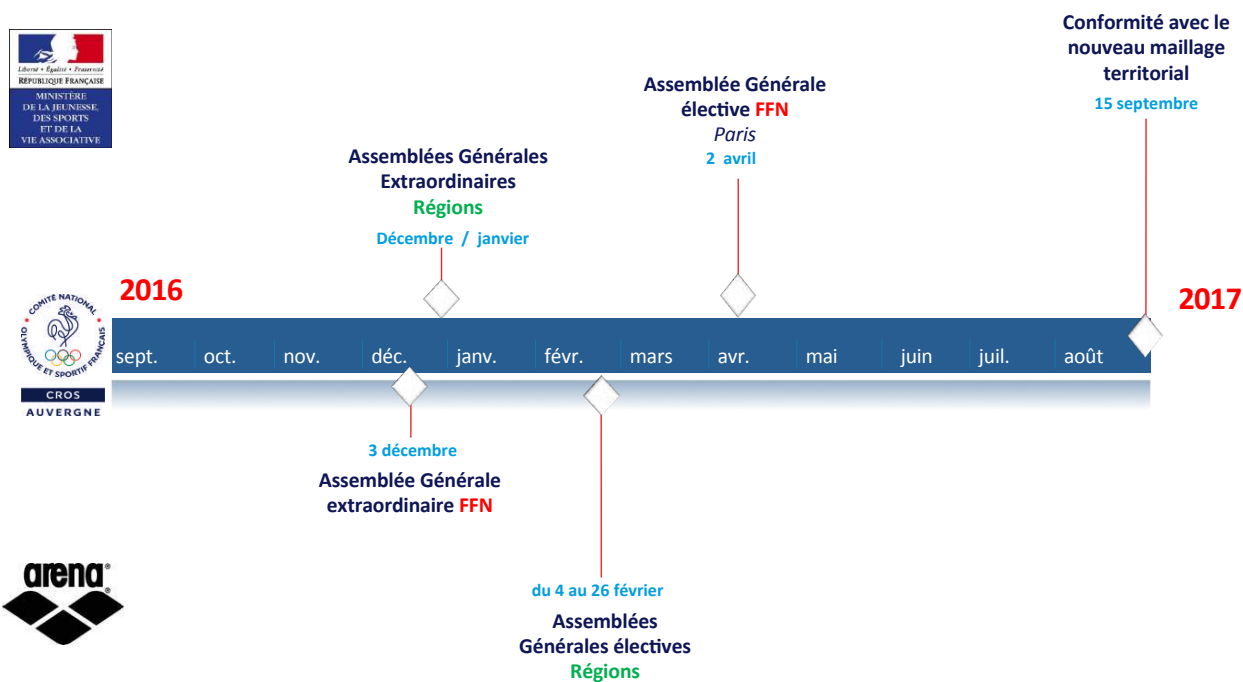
Liberté • Égalité • Fraternité
RÉPUBLIQUE FRANÇAISE
MINISTÈRE DE LA JEUNESSE, DES SPORTS ET DE LA VIE ASSOCIATIVE

COMITÉ NATIONAL OLYMPIQUE ET SPORTIF FRANÇAIS
CROS
AUVERGNE

arena®

Conformité avec le nouveau maillage territorial
15 septembre

Assemblée Générale élective FFN
Paris
2 avril

Assemblées Générales Extraordinaires
Régions
Décembre / janvier

2016

2017

| sept. | oct. | nov. | déc. | janv. | févr. | mars | avr. | mai | juin | juil. | août |
|---|---|---|---|---|---|---|---|---|---|---|---|

3 décembre
Assemblée Générale extraordinaire FFN

du 4 au 26 février
Assemblées Générales électives
Régions